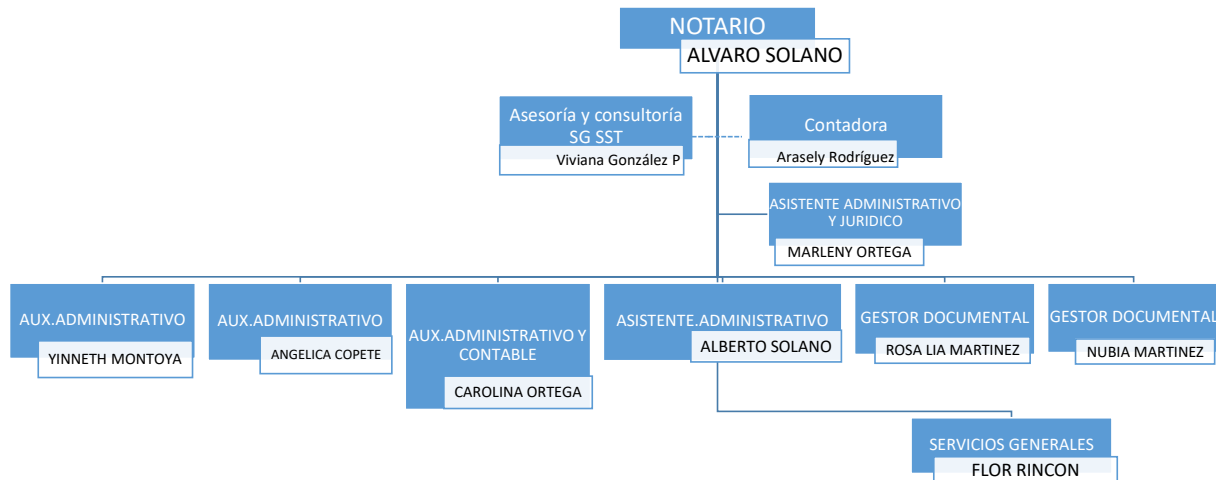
NOTARIO
ALVARO SOLANO

Asesoría y consultoría SG SST
Viviana González P

Contadora
Arasely Rodríguez

ASISTENTE ADMINISTRATIVO Y JURIDICO
MARLENY ORTEGA

AUX.ADMINISTRATIVO
YINNETH MONTOYA

AUX.ADMINISTRATIVO
ANGELICA COPETE

AUX.ADMINISTRATIVO Y CONTABLE
CAROLINA ORTEGA

ASISTENTE.ADMINISTRATIVO
ALBERTO SOLANO

GESTOR DOCUMENTAL
ROSA LIA MARTINEZ

GESTOR DOCUMENTAL
NUBIA MARTINEZ

SERVICIOS GENERALES
FLOR RINCON